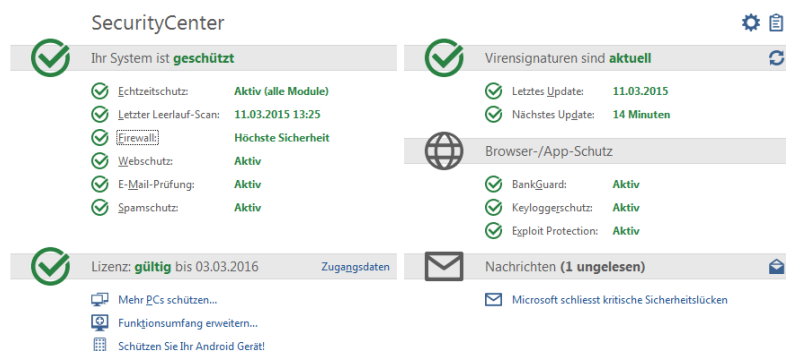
SecurityCenter

Ihr System ist geschützt

Echtzeitschutz: Aktiv (alle Module)
Letzter Leerlauf-Scan: 11.03.2015 13:25
Firewall: Höchste Sicherheit
Webschutz: Aktiv
E-Mail-Prüfung: Aktiv
Spamschutz: Aktiv

Virensignaturen sind aktuell

Letztes Update: 11.03.2015
Nächstes Update: 14 Minuten

Browser-/App-Schutz

BankGuard: Aktiv
Keyloggerschutz: Aktiv
Exploit Protection: Aktiv

Lizenz: gültig bis 03.03.2016 Zugangsdaten

Mehr PCs schützen...
Funktionsumfang erweitern...
Schützen Sie Ihr Android Gerät!

Nachrichten (1 ungelesen)

Microsoft schliesst kritische Sicherheitslücken